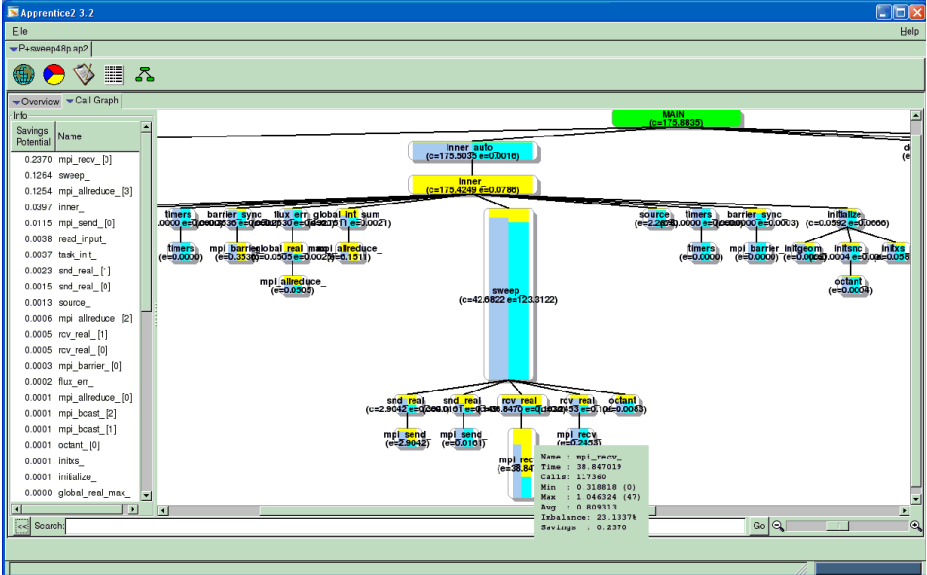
Apprentice2 3.2

File Help

P+sweep48p.ap2

Overview Call Graph

Info

| Savings Potential | Name |
|---|---|
| 0.2370 | mpi_recv_ [3] |
| 0.1264 | sweep_ |
| 0.1254 | mpi_allreduce_ [3] |
| 0.0397 | inner_ |
| 0.0115 | mpi_send_ [0] |
| 0.0038 | read_input_ |
| 0.0037 | task_init_ |
| 0.0023 | snd_real_ [1] |
| 0.0015 | snd_real_ [0] |
| 0.0013 | source_ |
| 0.0006 | mpi_allreduce_ [2] |
| 0.0005 | rcv_real_ [1] |
| 0.0005 | rcv_real_ [0] |
| 0.0003 | mpi_barrier_ [0] |
| 0.0002 | flux_err_ |
| 0.0001 | mpi_allreduce_ [0] |
| 0.0001 | mpi_bcast_ [2] |
| 0.0001 | mpi_bcast_ [1] |
| 0.0001 | octant_ [0] |
| 0.0001 | initxs_ |
| 0.0001 | initialize_ |
| 0.0000 | global_real_max_ |

MAIN (c=175.8835)

inner_auto (c=175.5035 e=0.0016)

inner (c=175.4249 e=0.0786)

timers .0000 e=0.0000

barrier_sync

flux_err

global_int_sum

e=0.0021)

timers (e=0.0000)

mpi_barrier

global_real_max

mpi_allreduce

(e=0.3530)

(e=0.0505

e=0.0027

(e=6.1511)

mpi_allreduce_ (e=0.0505)

sweep (c=42.6822 e=123.3122)

source

timers

barrier_sync

initialize

(c=0.0592 e=0.0666)

timers (e=0.0000)

mpi_barrier (e=0.0000)

initgeom

initsnc

initxs

octant (e=0.0004)

snd_real

snd_real

rcv_real

rcv_real

octant

(c=2.9042

e=0.0101

8.8470

e=0.0063)

mpi_send (e=2.9042)

mpi_send (e=0.0101)

mpi_recv

mpi_recv (e=0.2453)

Name : mpi_recv_
Time : 38.847019
Calls: 1.7360
Min : 0.318818 (0)
Max : 1.046324 (47)
Avg : 0.809313
Imbalance: 23.1337%
Savings : 0.2370

<< Search: Go